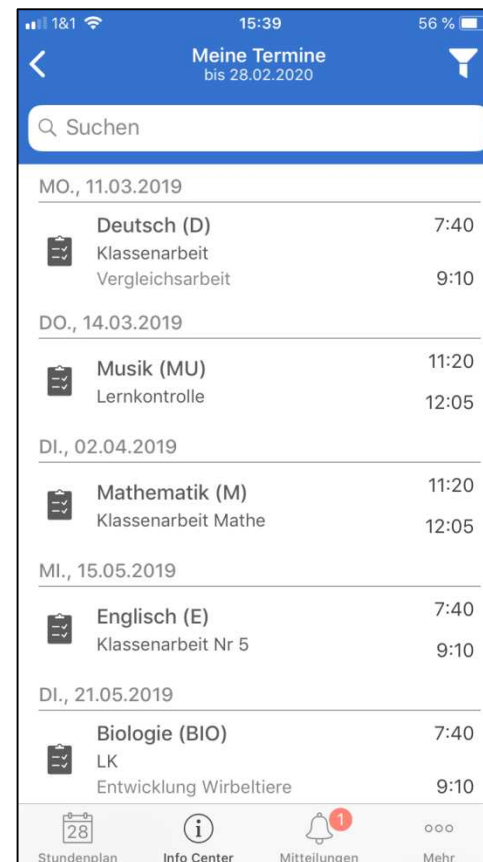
1&1 15:39 56 %

Meine Termine
bis 28.02.2020

Suchen

MO., 11.03.2019

Deutsch (D) 7:40
Klassenarbeit
Vergleichsarbeit 9:10

DO., 14.03.2019

Musik (MU) 11:20
Lernkontrolle 12:05

DI., 02.04.2019

Mathematik (M) 11:20
Klassenarbeit Mathe 12:05

MI., 15.05.2019

Englisch (E) 7:40
Klassenarbeit Nr 5 9:10

DI., 21.05.2019

Biologie (BIO) 7:40
LK
Entwicklung Wirbeltiere 9:10

28
Stundenplan
Info Center
1
Mitteilungen
Mehr